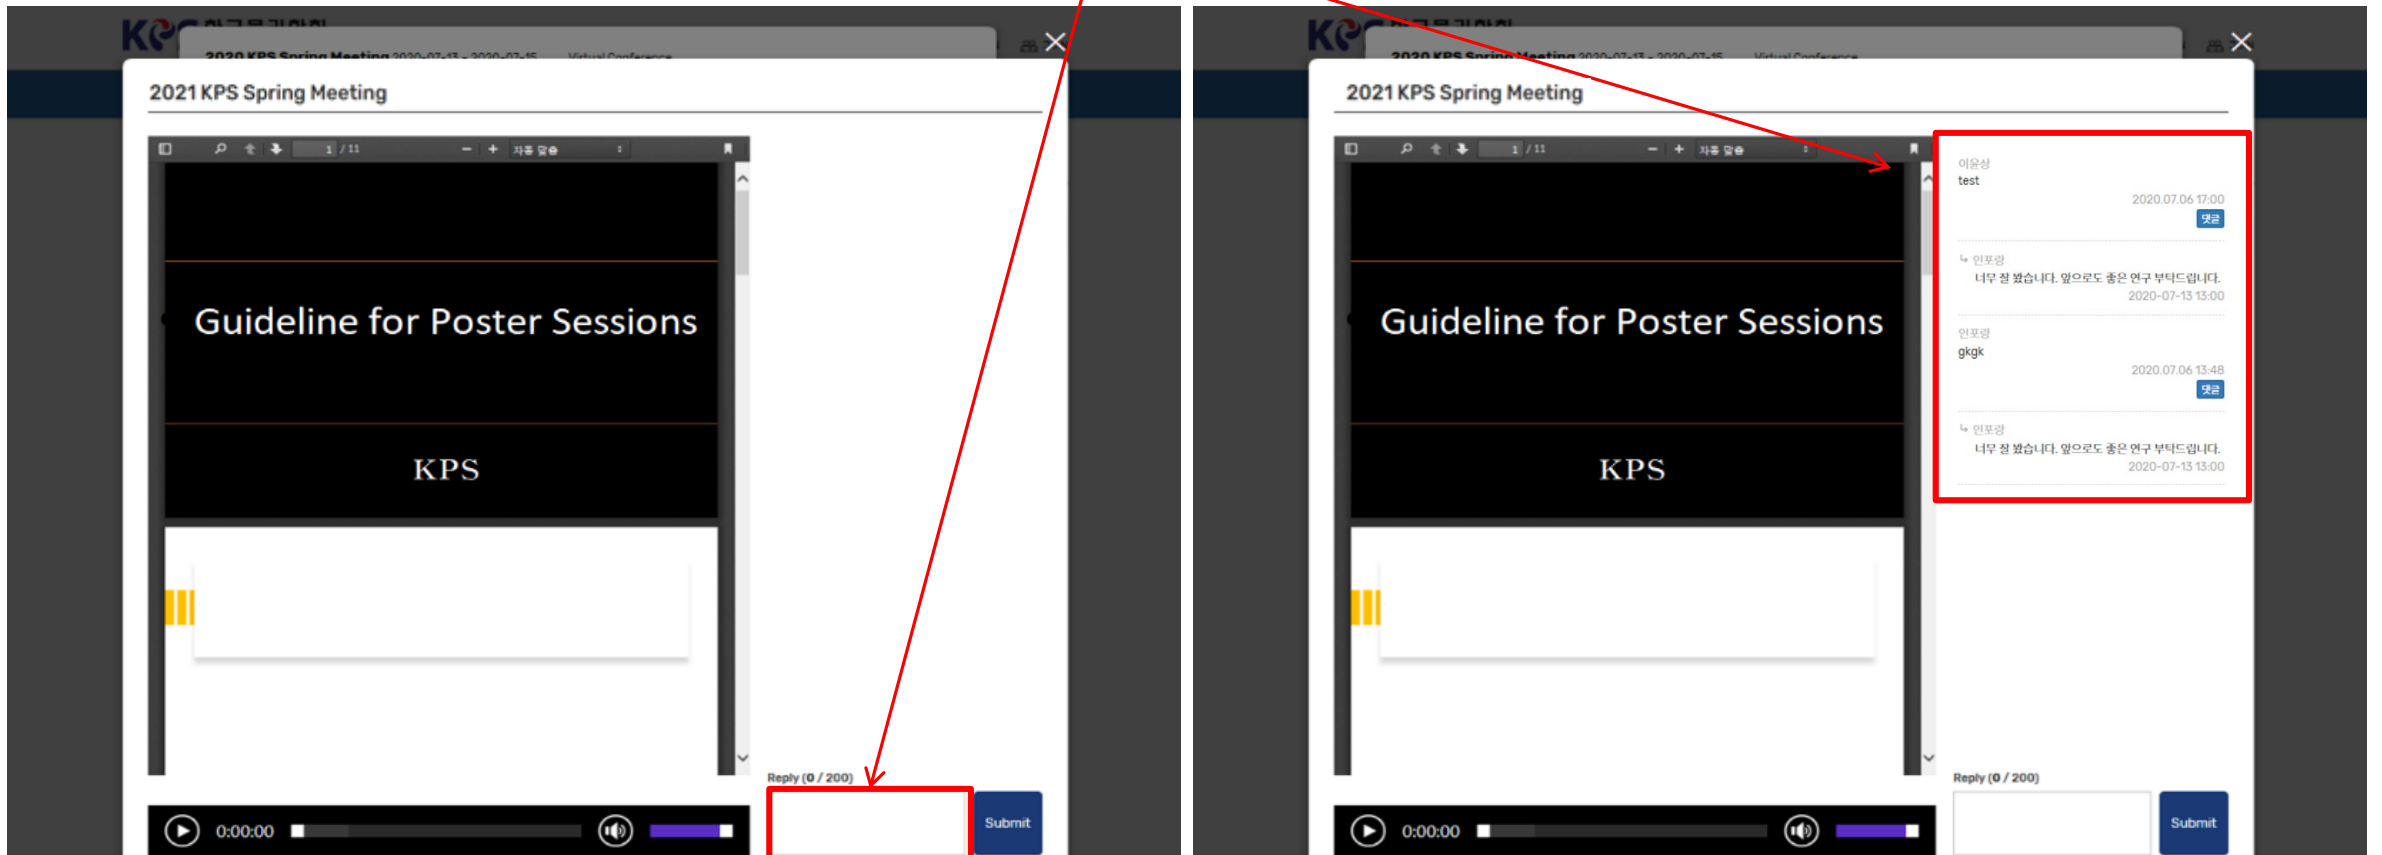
2020 KPS Spring Meeting 2020-07-13 - 2020-07-15 Virtual Conference

2021 KPS Spring Meeting

1 / 11 자동 맞춤

Guideline for Poster Sessions

KPS

Reply (0 / 200)

Submit

0:00:00

2020 KPS Spring Meeting 2020-07-13 - 2020-07-15 Virtual Conference

2021 KPS Spring Meeting

1 / 11 자동 맞춤

Guideline for Poster Sessions

KPS

이윤상
test
2020.07.06 17:00
댓글

인포랑
너무 잘 봤습니다. 앞으로도 좋은 연구 부탁드립니다.
2020-07-13 13:00

인포랑
gkgk
2020.07.06 13:48
댓글

인포랑
너무 잘 봤습니다. 앞으로도 좋은 연구 부탁드립니다.
2020-07-13 13:00

Reply (0 / 200)

Submit

0:00:00